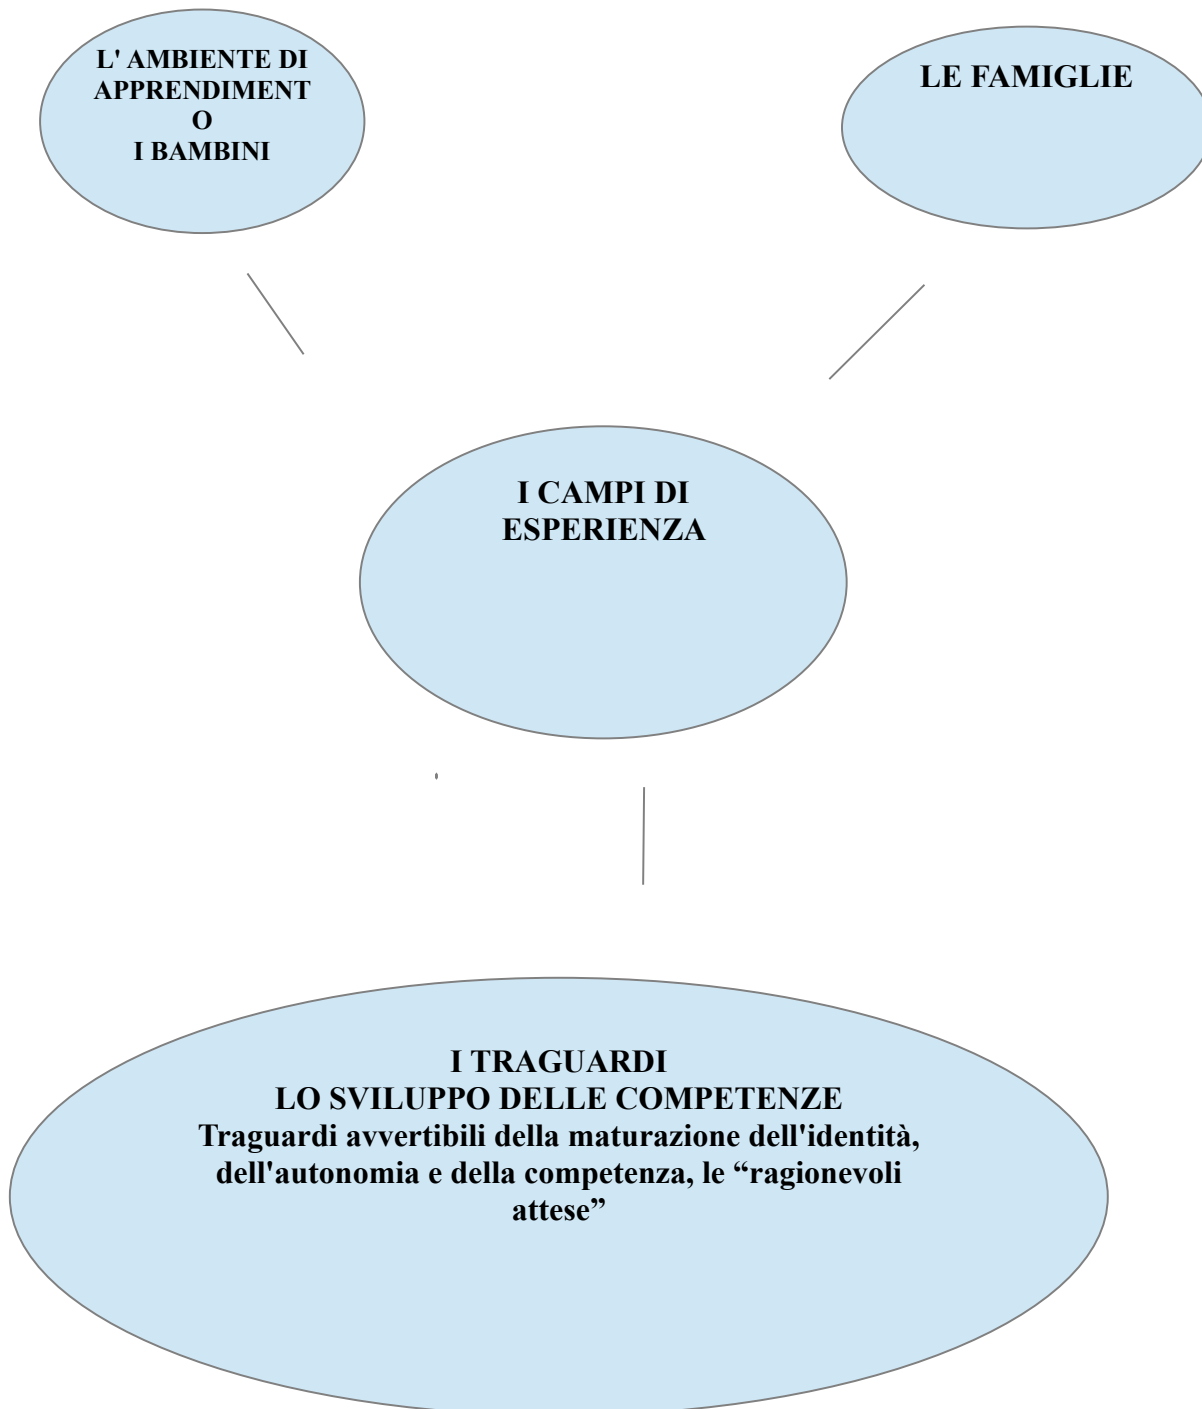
L' AMBIENTE DI APPRENDIMENT O
I BAMBINI

LE FAMIGLIE

I CAMPI DI ESPERIENZA

I TRAGUARDI
LO SVILUPPO DELLE COMPETENZE
Traguardi avvertibili della maturazione dell'identità, dell'autonomia e della competenza, le “ragionevoli attese”